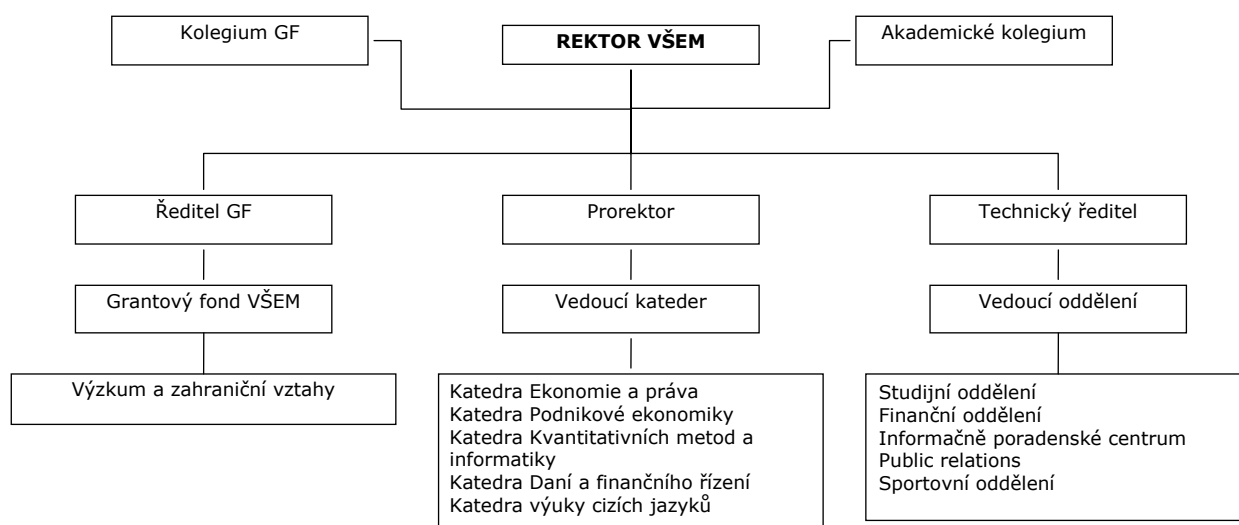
Kolegium GF

REKTOR VŠEM

Akademické kolegium

Ředitel GF

Prorektor

Technický ředitel

Grantový fond VŠEM

Vedoucí kateder

Vedoucí oddělení

Výzkum a zahraniční vztahy

Katedra Ekonomie a práva
Katedra Podnikové ekonomiky
Katedra Kvantitativních metod a informatiky
Katedra Daní a finančního řízení
Katedra výuky cizích jazyků

Studijní oddělení
Finanční oddělení
Informačně poradenské centrum
Public relations
Sportovní oddělení